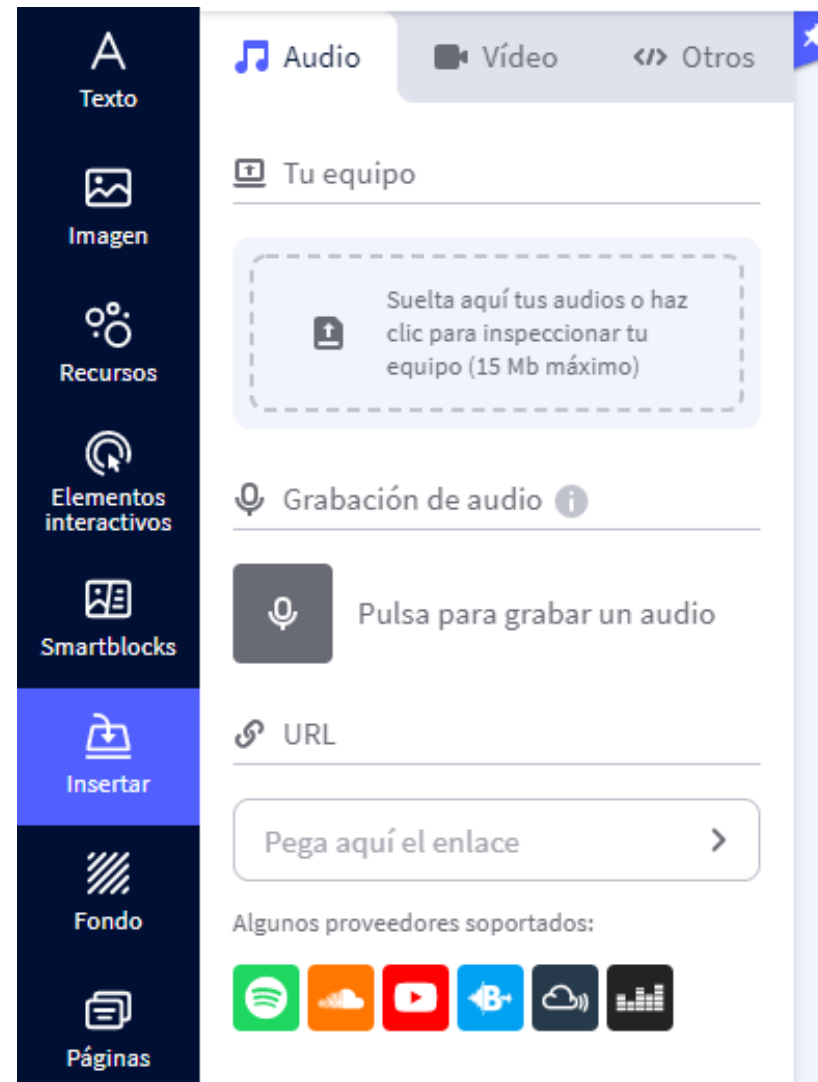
Texto

Imagen

Recursos

Elementos interactivos

Smartblocks

Insertar

Fondo

Páginas

Audio
Vídeo
Otros

Tu equipo

Suelta aquí tus audios o haz clic para inspeccionar tu equipo (15 Mb máximo)

Grabación de audio

Pulsa para grabar un audio

URL

Pega aquí el enlace

Algunos proveedores soportados: